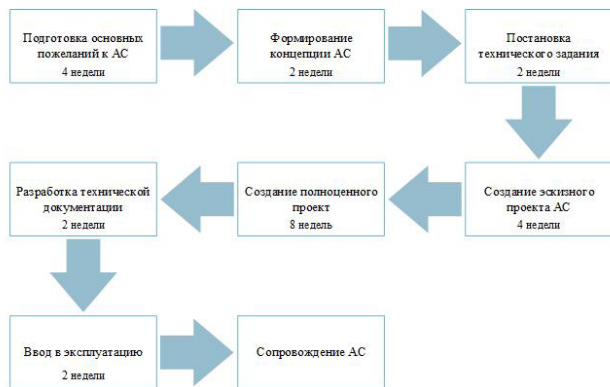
Подготовка основных пожеланий к АС
4 недели

Формирование концепции АС
2 недели

Постановка технического задания
2 недели

Создание эскизного проекта АС
4 недели

Создание полноценного проект
8 недель

Разработка технической документации
2 недели

Ввод в эксплуатацию
2 недели

Сопровождение АС